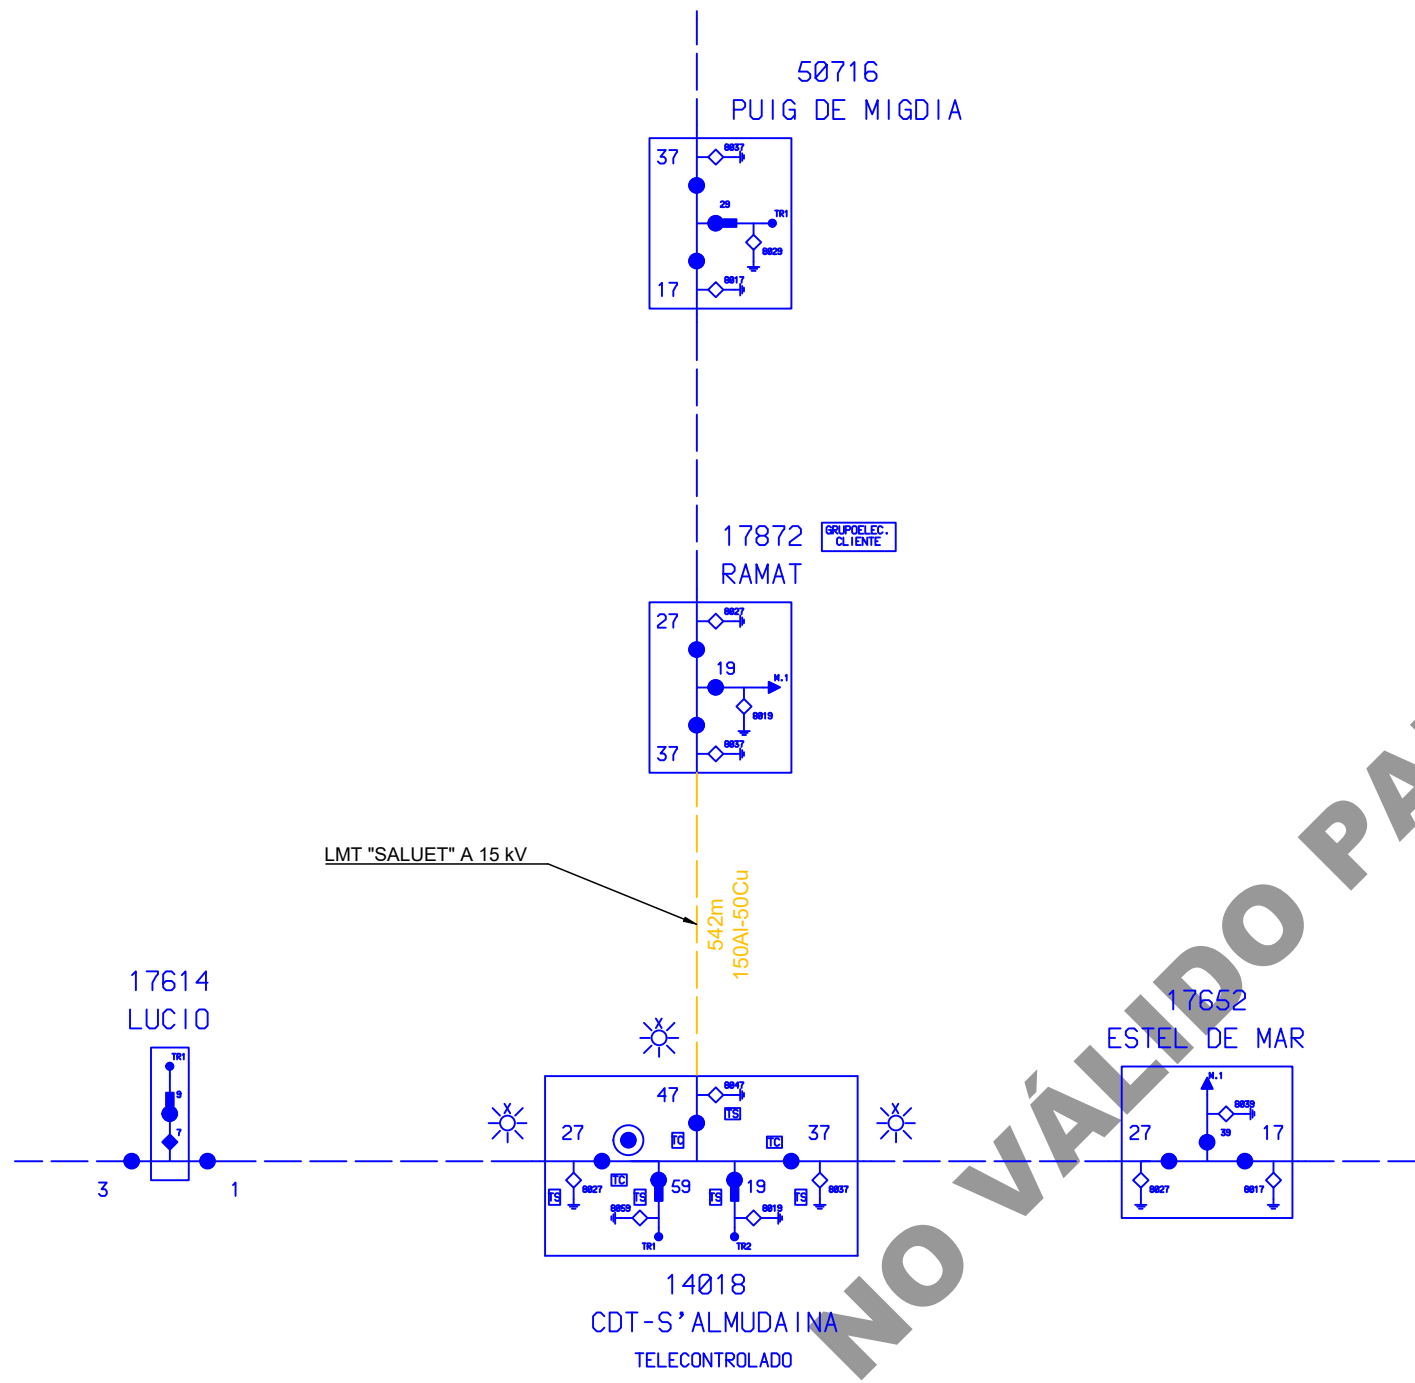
50716
PUIG DE MIGDIA

37
8037
29
TR1
8029
17
8017

17872 GRUPOELEC. CLIENTE
RAMAT

27
8027
19
M.1
8019
37
8037

LMT "SALUET" A 15 kV
542m
150Al-50Cu

17614
LUCIO
TR1
9
7
3
1

47
8047
TS
27
TC
TC
37
TC
59
19
8027
TS
8059
TS
TS
8019
TS
8037
TR1
TR2

14018
CDT-S'ALMUDAINA
TELECONTROLADO

17652
ESTEL DE MAR
M.1
8039
27
39
17
8027
8017

NO VÁLIDO PA